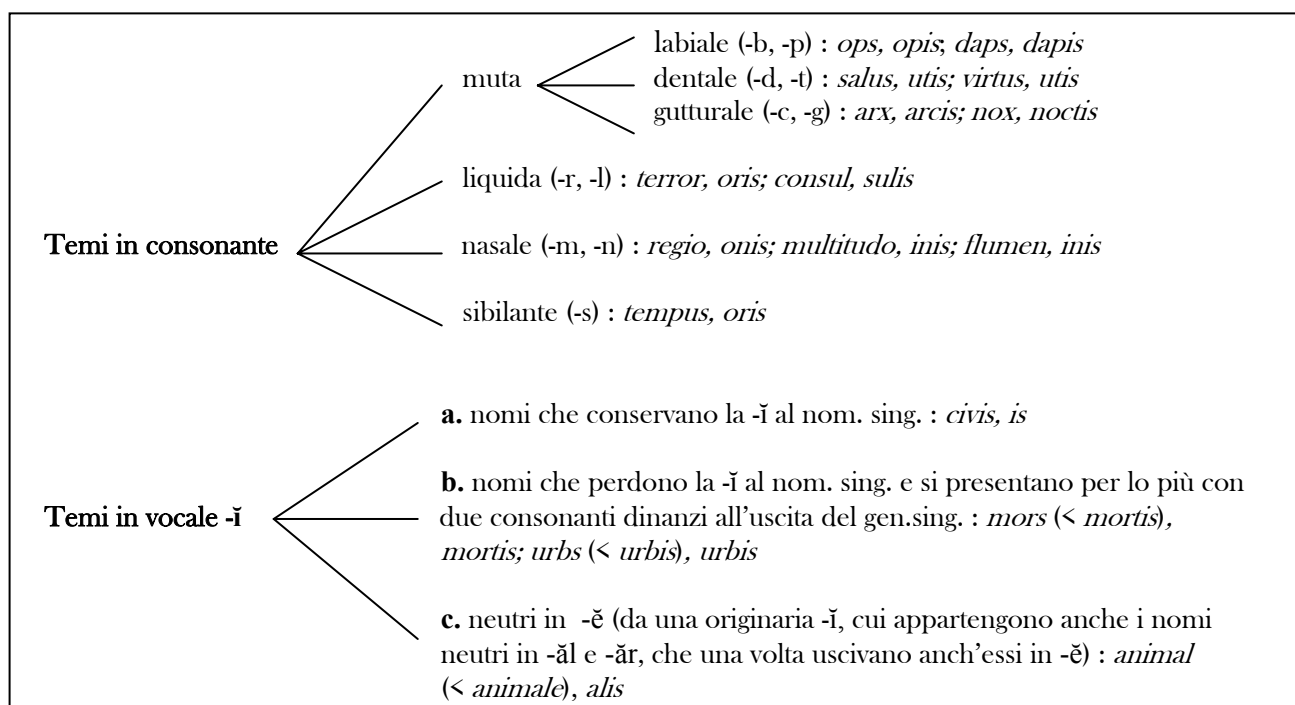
muta

labiale (-b, -p) : *ops, opis*; *daps, dapis*
dentale (-d, -t) : *salus, utis; virtus, utis*
gutturale (-c, -g) : *arx, arcis; nox, noctis*

liquida (-r, -l) : *terror, oris; consul, sulis*

**Temi in consonante**

nasale (-m, -n) : *regio, onis; multitudo, inis; flumen, inis*

sibilante (-s) : *tempus, oris*

**a.** nomi che conservano la -ĭ al nom. sing. : *civis, is*

**Temi in vocale -ĭ**

**b.** nomi che perdono la -ĭ al nom. sing. e si presentano per lo più con due consonanti dinanzi all'uscita del gen.sing. : *mors* (< *mortis*), *mortis; urbs* (< *urbis*), *urbis*

**c.** neutri in -ĕ (da una originaria -ĭ, cui appartengono anche i nomi neutri in -ăl e -ăr, che una volta uscivano anch'essi in -ĕ) : *animal* (< *animale*), *alis*